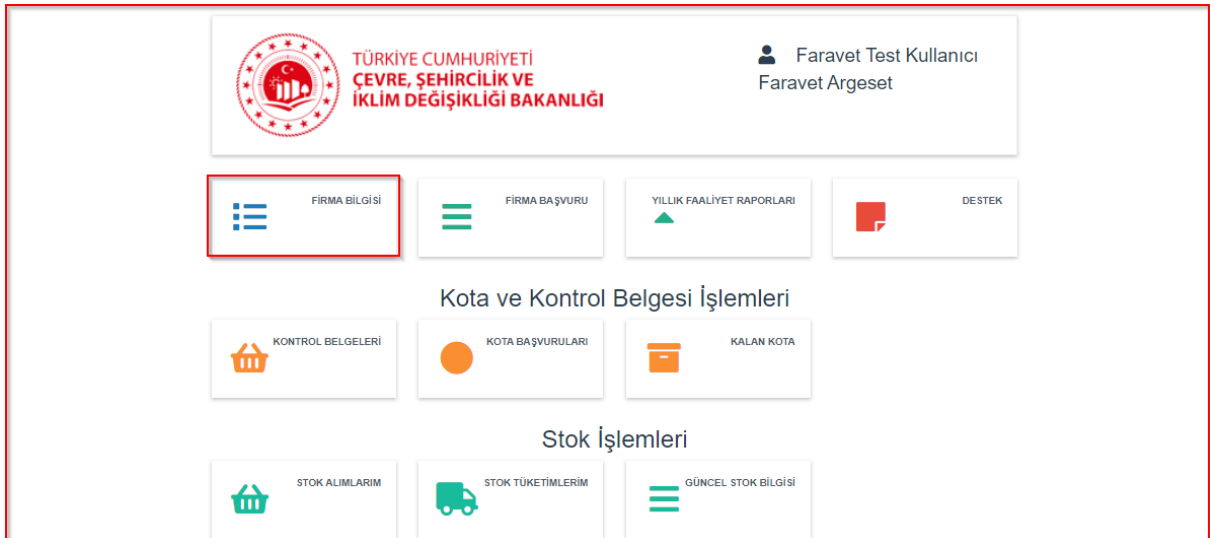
TÜRKİYE CUMHURİYETİ
ÇEVRE, ŞEHİRCİLİK VE İKLİM DEĞİŞİKLİĞİ BAKANLIĞI

Faravet Test Kullanıcı
Faravet Argeset

FİRMA BİLGİSİ

FİRMA BAŞVURU

YILLIK FAALİYET RAPORLARI

DESTEK

Kota ve Kontrol Belgesi İşlemleri

KONTROL BELGELERİ

KOTA BAŞVURULARI

KALAN KOTA

Stok İşlemleri

STOK ALIMLARIM

STOK TÜKETİMLERİM

GÜNCEL STOK BİLGİSİ